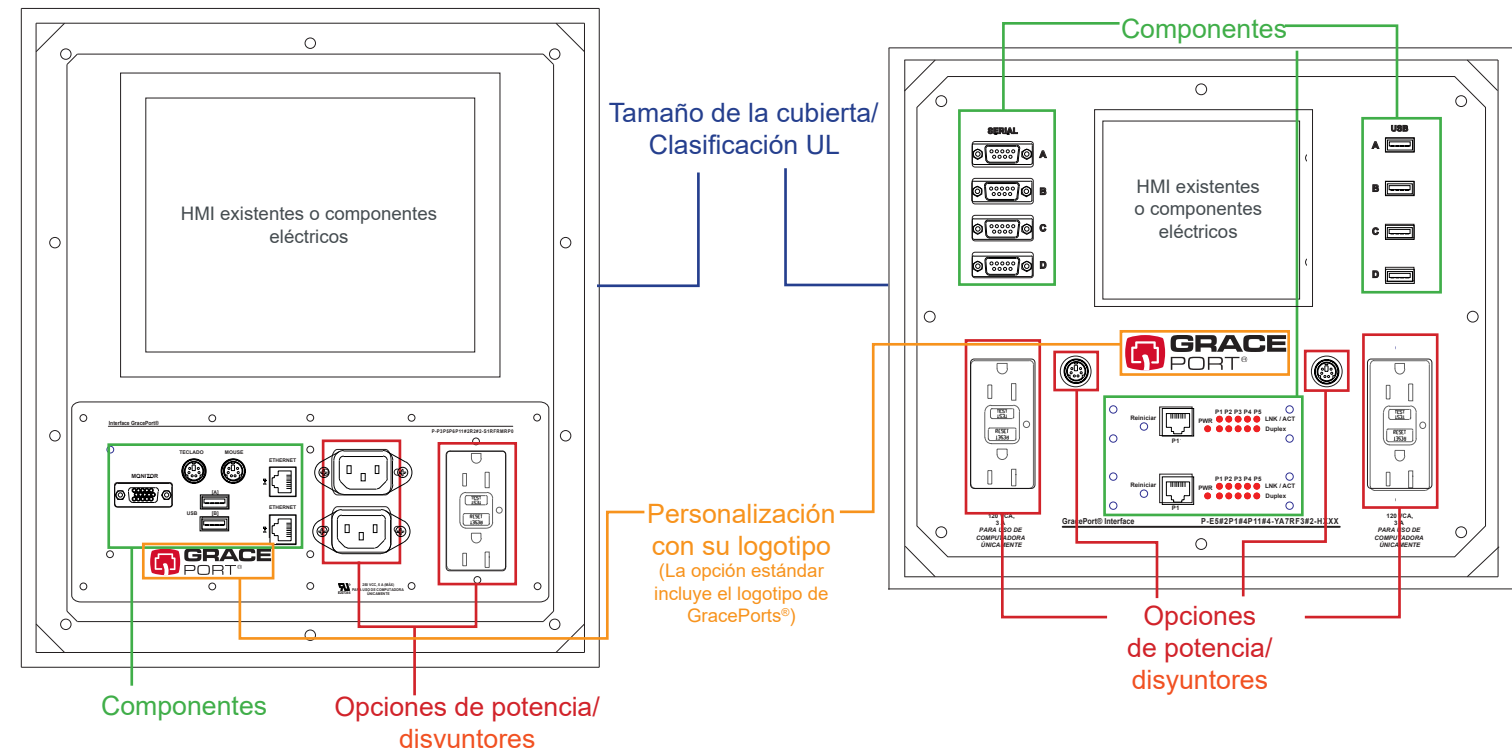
HMI existentes o componentes eléctricos

Interface GracePort®

P-P3P5P6P11#2R3#2-S1RFRMRP5

MONITOR

TECLADO

MOUSE

USB

[A]

[B]

ETHERNET

ETHERNET

GRACE PORT®

TEST

RESET

250 VCC, 5 A (MÁX) PARA USO DE COMPUTADORA ÚNICAMENTE

Componentes

Opciones de potencia/ disyuntores

Tamaño de la cubierta/ Clasificación UL

Personalización con su logotipo
(La opción estándar incluye el logotipo de GracePorts®)

Componentes

SERIAL

A

B

C

D

HMI existentes o componentes eléctricos

USB

A

B

C

D

GRACE PORT®

TEST

RESET

Reiniciar

P1

PWR

P1 P2 P3 P4 P5

LNK / ACT

Duplex

Reiniciar

P1

PWR

P1 P2 P3 P4 P5

LNK / ACT

Duplex

120 VCA, 3 A PARA USO DE COMPUTADORA ÚNICAMENTE

GracePort® Interface

P-E5#2P1#4P11#4-YA7RF3#2-HXXX

TEST

RESET

120 VCA, 3 A PARA USO DE COMPUTADORA ÚNICAMENTE

Opciones de potencia/ disyuntores